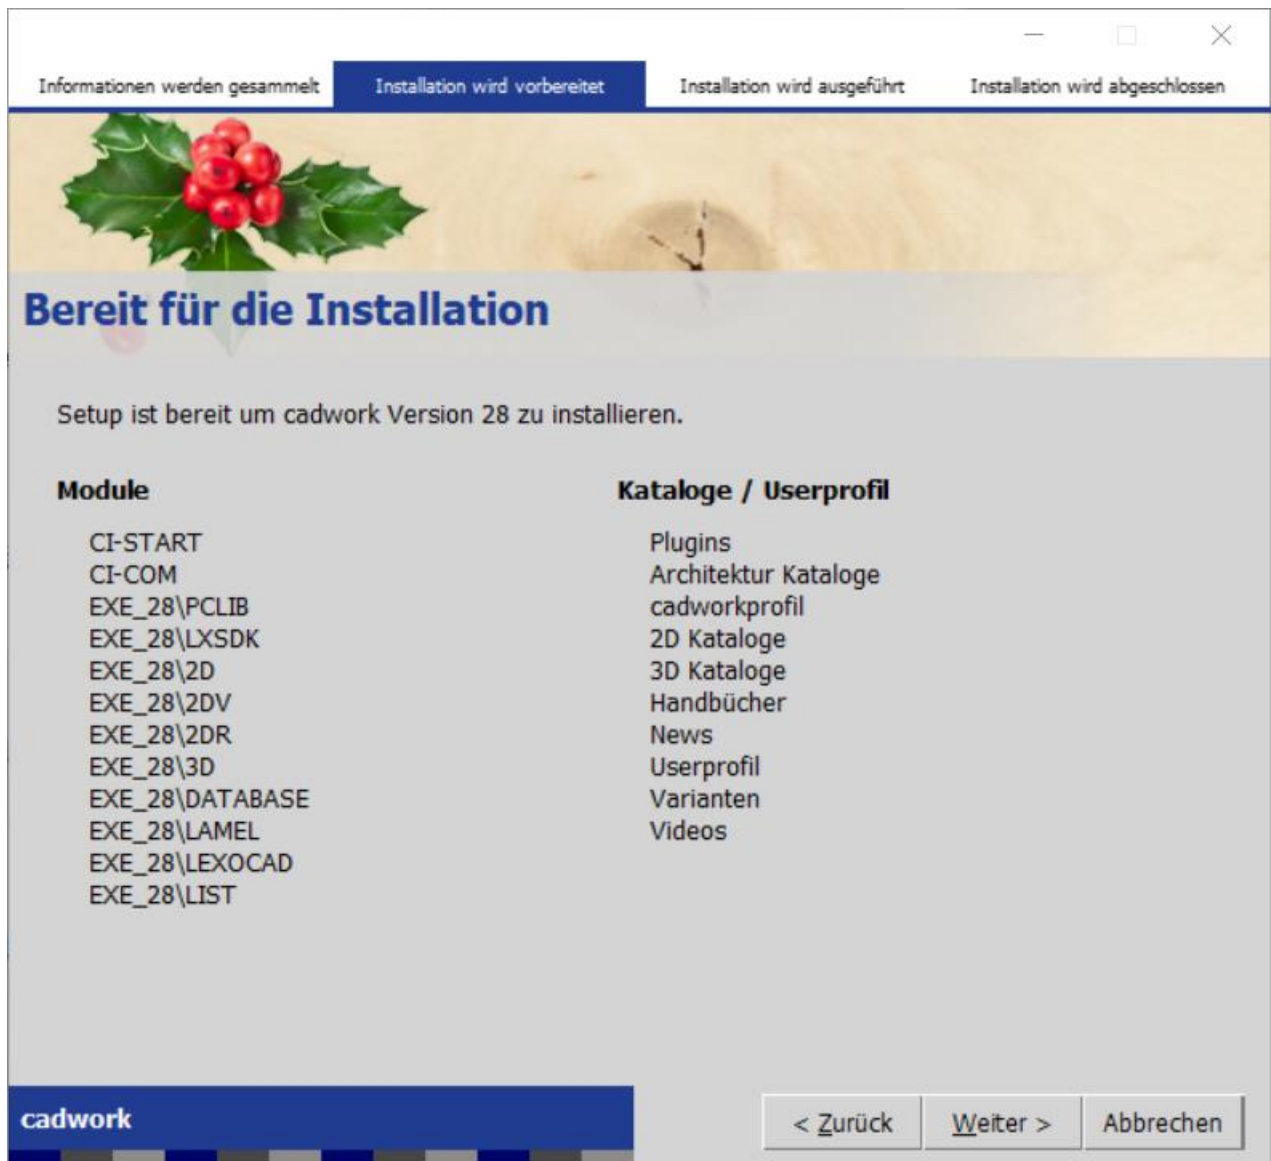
Informationen werden gesammelt
Installation wird vorbereitet
Installation wird ausgeführt
Installation wird abgeschlossen

Bereit für die Installation

Setup ist bereit um cadwork Version 28 zu installieren.

Module

CI-START
CI-COM
EXE_28\PCLIB
EXE_28\LXSDK
EXE_28\2D
EXE_28\2DV
EXE_28\2DR
EXE_28\3D
EXE_28\DATABASE
EXE_28\LAMEL
EXE_28\LEXOCAD
EXE_28\LIST

Kataloge / Userprofil

Plugins
Architektur Kataloge
cadworkprofil
2D Kataloge
3D Kataloge
Handbücher
News
Userprofil
Varianten
Videos

cadwork

< Zurück
Weiter >
Abbrechen